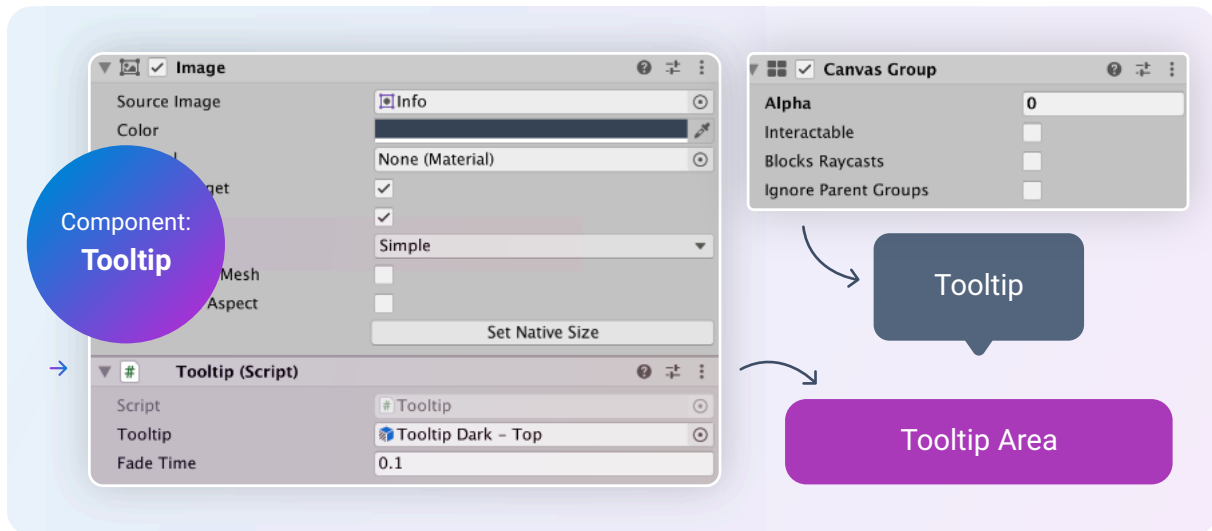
Image

Source Image | Info
Color
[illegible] | None (Material)
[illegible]get
Simple
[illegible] Mesh
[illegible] Aspect
Set Native Size

Component:
Tooltip

Tooltip (Script)

Script | Tooltip
Tooltip | Tooltip Dark - Top
Fade Time | 0.1

Canvas Group

Alpha | 0
Interactable
Blocks Raycasts
Ignore Parent Groups

Tooltip

Tooltip Area